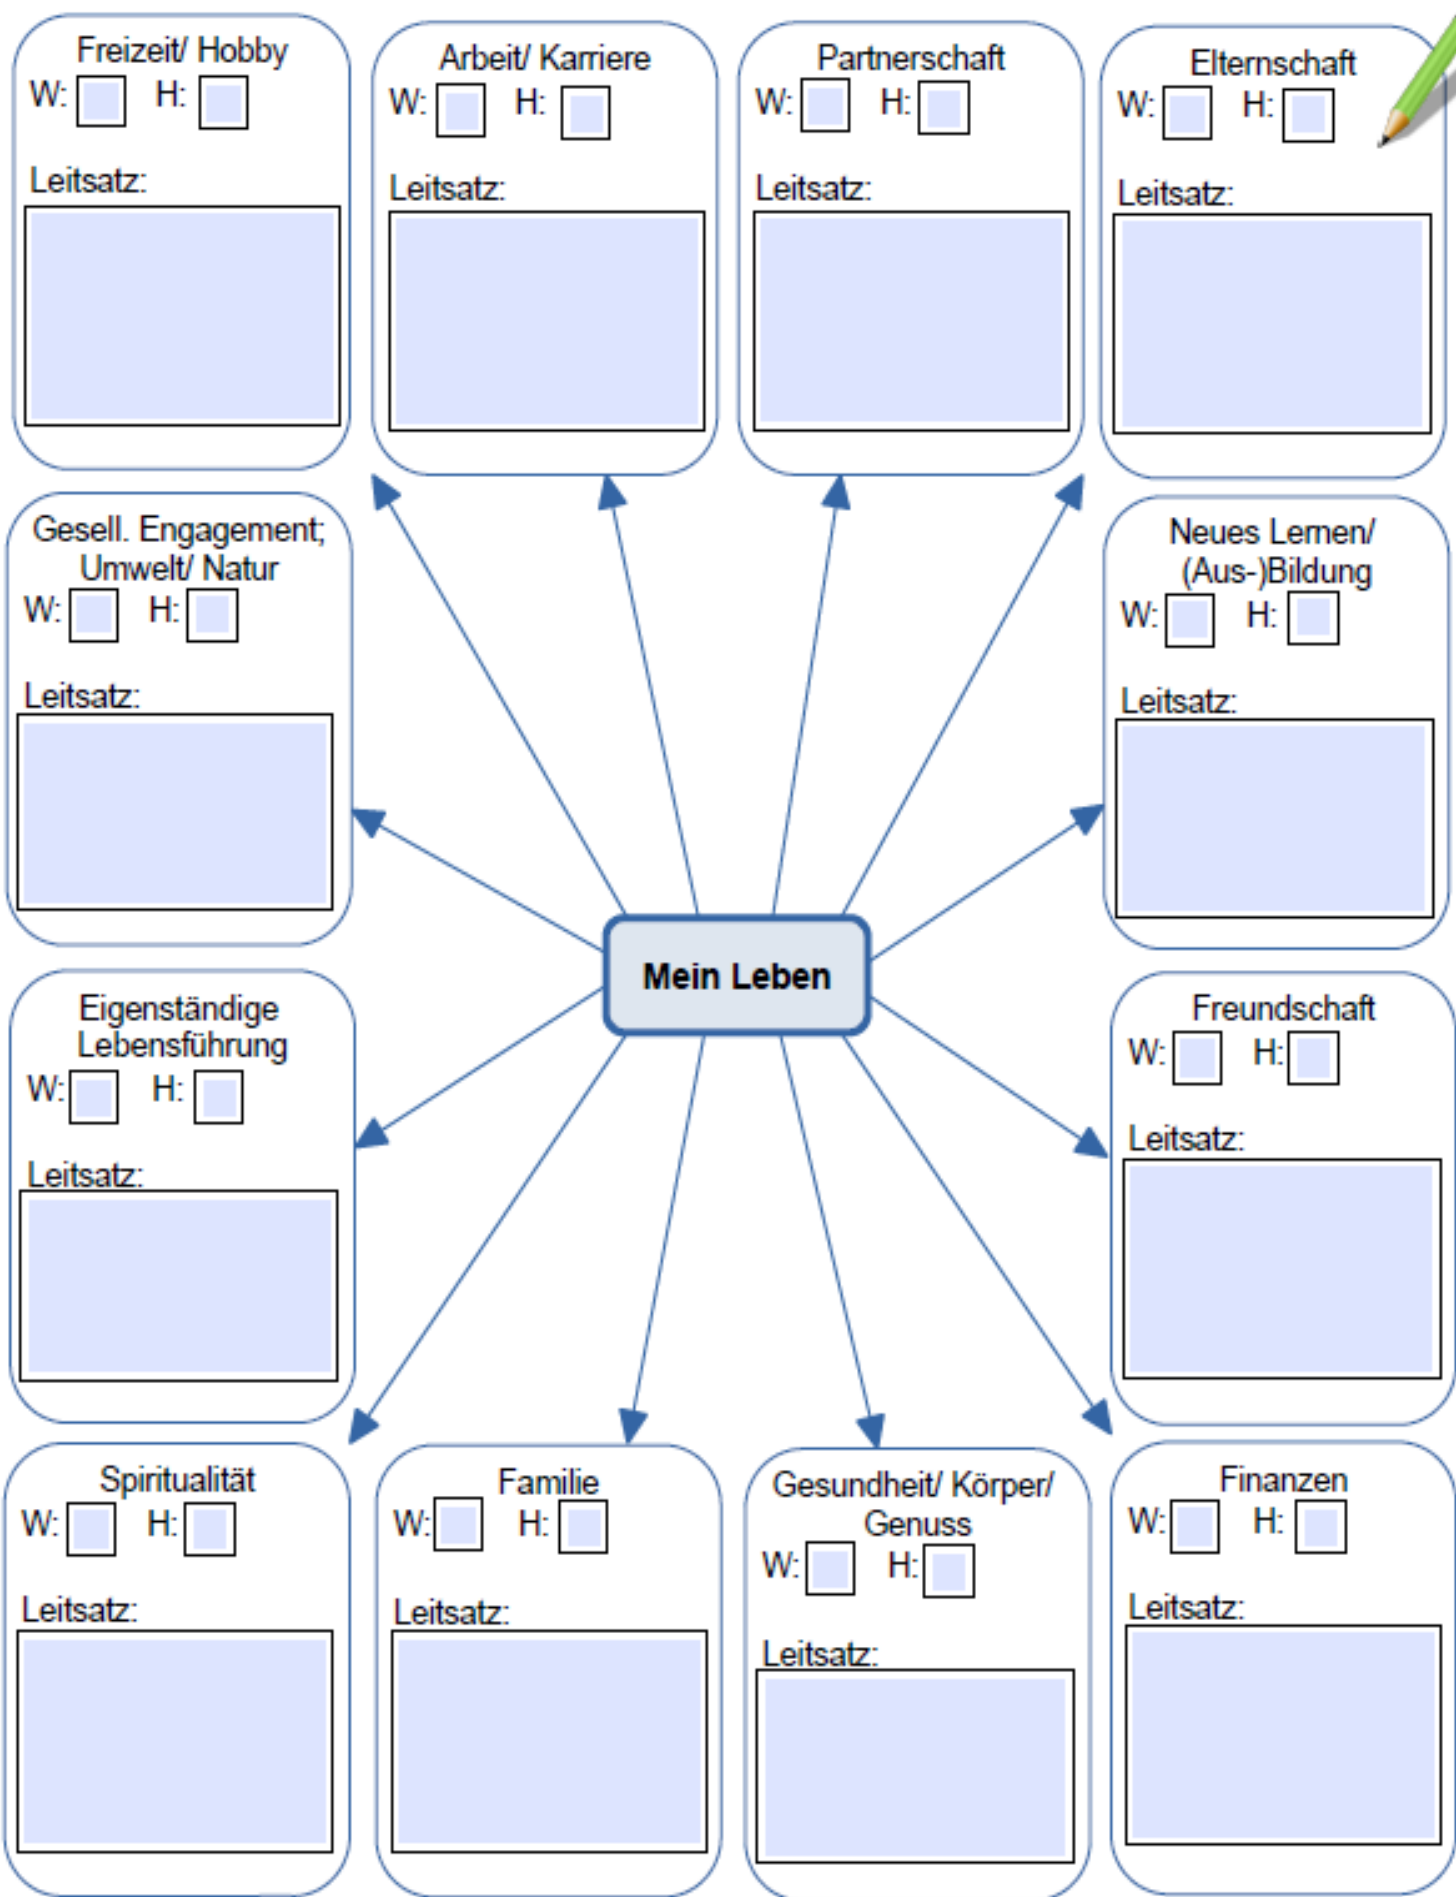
Freizeit/ Hobby
W: H:
Leitsatz:

Arbeit/ Karriere
W: H:
Leitsatz:

Partnerschaft
W: H:
Leitsatz:

Elternschaft
W: H:
Leitsatz:

Gesell. Engagement; Umwelt/ Natur
W: H:
Leitsatz:

Neues Lernen/ (Aus-)Bildung
W: H:
Leitsatz:

Mein Leben

Eigenständige Lebensführung
W: H:
Leitsatz:

Freundschaft
W: H:
Leitsatz:

Spiritualität
W: H:
Leitsatz:

Familie
W: H:
Leitsatz:

Gesundheit/ Körper/ Genuss
W: H:
Leitsatz:

Finanzen
W: H:
Leitsatz: